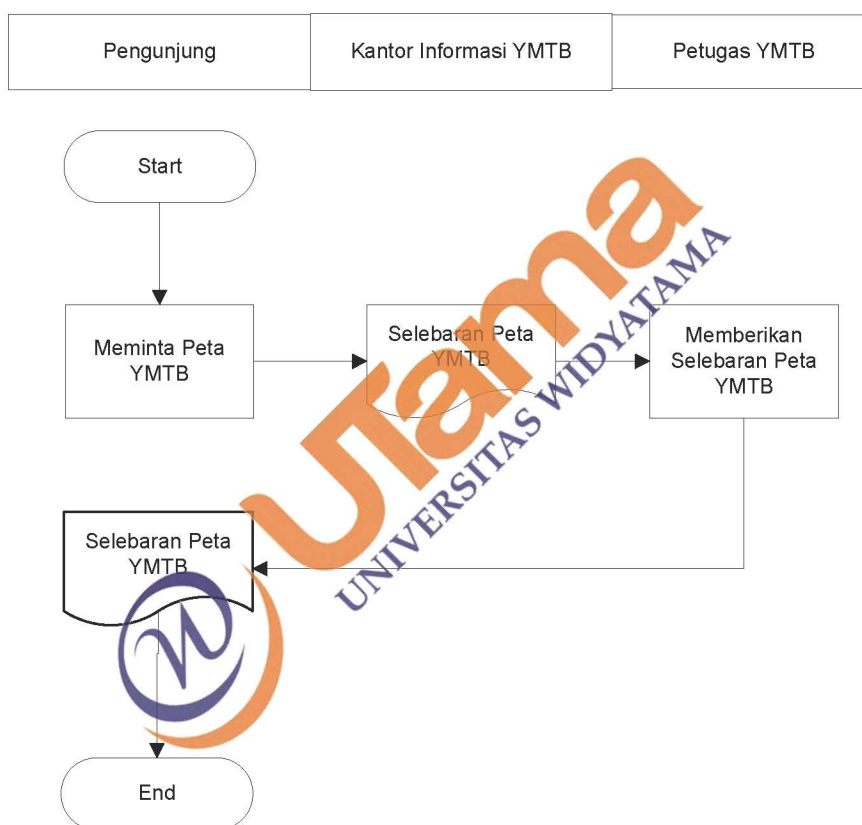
| Pengunjung | Kantor Informasi YMTB | Petugas YMTB |
|---|---|---|

Start

Meminta Peta YMTB

Selebaran Peta YMTB

Memberikan Selebaran Peta YMTB

Selebaran Peta YMTB

End

Utama

UNIVERSITAS WIDYATAMA